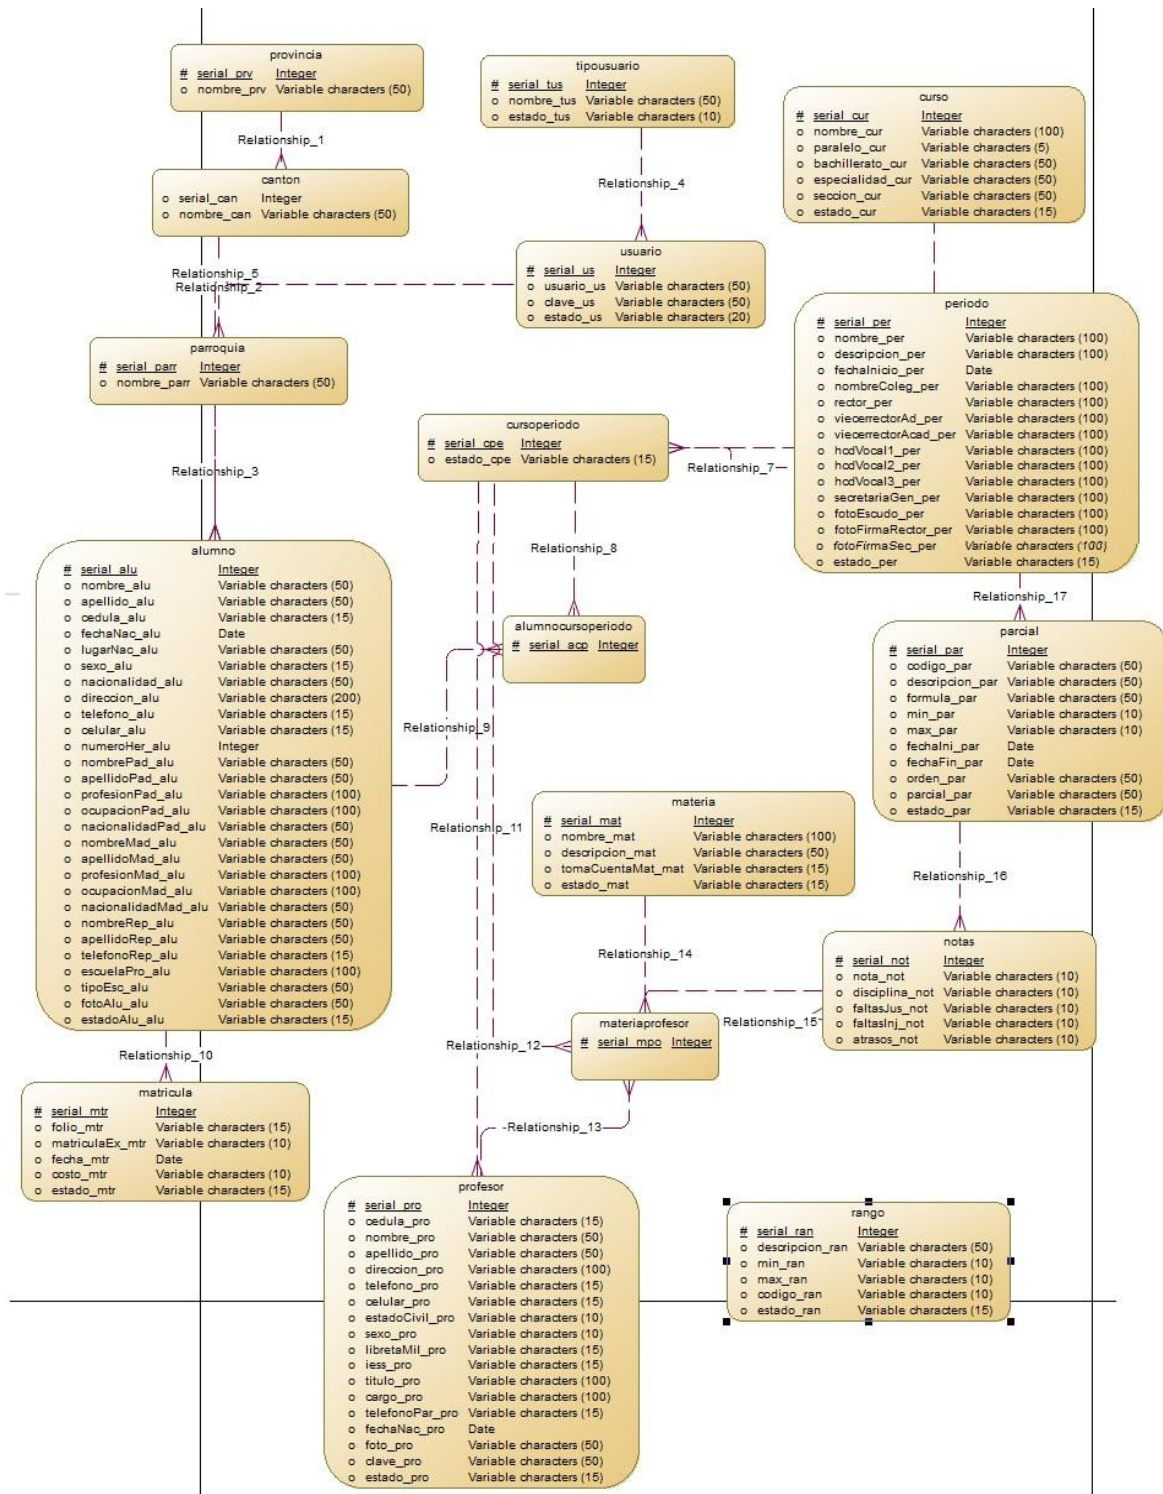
provincia
# serial_prv Integer
o nombre_prv Variable characters (50)

Relationship_1

canton
o serial_can Integer
o nombre_can Variable characters (50)

tipousuario
# serial_tus Integer
o nombre_tus Variable characters (50)
o estado_tus Variable characters (10)

Relationship_4

usuario
# serial_us Integer
o usuario_us Variable characters (50)
o clave_us Variable characters (50)
o estado_us Variable characters (20)

curso
# serial_cur Integer
o nombre_cur Variable characters (100)
o paralelo_cur Variable characters (5)
o bachillerato_cur Variable characters (50)
o especialidad_cur Variable characters (50)
o seccion_cur Variable characters (50)
o estado_cur Variable characters (15)

Relationship_5
Relationship_2

parroquia
# serial_parr Integer
o nombre_parr Variable characters (50)

periodo
# serial_per Integer
o nombre_per Variable characters (100)
o descripcion_per Variable characters (100)
o fechaInicio_per Date
o nombreColeg_per Variable characters (100)
o rector_per Variable characters (100)
o viecerrectorAd_per Variable characters (100)
o viecerrectorAcad_per Variable characters (100)
o hcdVocal1_per Variable characters (100)
o hcdVocal2_per Variable characters (100)
o hcdVocal3_per Variable characters (100)
o secretariaGen_per Variable characters (100)
o fotoEscudo_per Variable characters (100)
o fotoFirmaRector_per Variable characters (100)
o fotoFirmaSec_per Variable characters (100)
o estado_per Variable characters (15)

cursoperiodo
# serial_cpe Integer
o estado_cpe Variable characters (15)

Relationship_7

Relationship_3

Relationship_8

alumno
# serial_alu Integer
o nombre_alu Variable characters (50)
o apellido_alu Variable characters (50)
o cedula_alu Variable characters (15)
o fechaNac_alu Date
o lugarNac_alu Variable characters (50)
o sexo_alu Variable characters (15)
o nacionalidad_alu Variable characters (50)
o direccion_alu Variable characters (200)
o telefono_alu Variable characters (15)
o celular_alu Variable characters (15)
o numeroHer_alu Integer
o nombrePad_alu Variable characters (50)
o apellidoPad_alu Variable characters (50)
o profesionPad_alu Variable characters (100)
o ocupacionPad_alu Variable characters (100)
o nacionalidadPad_alu Variable characters (50)
o nombreMad_alu Variable characters (50)
o apellidoMad_alu Variable characters (50)
o profesionMad_alu Variable characters (100)
o ocupacionMad_alu Variable characters (100)
o nacionalidadMad_alu Variable characters (50)
o nombreRep_alu Variable characters (50)
o apellidoRep_alu Variable characters (50)
o telefonoRep_alu Variable characters (15)
o escuelaPro_alu Variable characters (100)
o tipoEsc_alu Variable characters (50)
o fotoAlu_alu Variable characters (50)
o estadoAlu_alu Variable characters (15)

alumnocursoperiodo
# serial_acp Integer

Relationship_17

parcial
# serial_par Integer
o codigo_par Variable characters (50)
o descripcion_par Variable characters (50)
o formula_par Variable characters (50)
o min_par Variable characters (10)
o max_par Variable characters (10)
o fechaIni_par Date
o fechaFin_par Date
o orden_par Variable characters (50)
o parcial_par Variable characters (50)
o estado_par Variable characters (15)

Relationship_9

Relationship_11

materia
# serial_mat Integer
o nombre_mat Variable characters (100)
o descripcion_mat Variable characters (50)
o tomaCuentaMat_mat Variable characters (15)
o estado_mat Variable characters (15)

Relationship_16

Relationship_14

notas
# serial_not Integer
o nota_not Variable characters (10)
o disciplina_not Variable characters (10)
o faltasJus_not Variable characters (10)
o faltasInj_not Variable characters (10)
o atrasos_not Variable characters (10)

Relationship_15

materiaprofesor
# serial_mpo Integer

Relationship_12

Relationship_10

matricula
# serial_mtr Integer
o folio_mtr Variable characters (15)
o matriculaEx_mtr Variable characters (10)
o fecha_mtr Date
o costo_mtr Variable characters (10)
o estado_mtr Variable characters (15)

Relationship_13

profesor
# serial_pro Integer
o cedula_pro Variable characters (15)
o nombre_pro Variable characters (50)
o apellido_pro Variable characters (50)
o direccion_pro Variable characters (100)
o telefono_pro Variable characters (15)
o celular_pro Variable characters (15)
o estadoCivil_pro Variable characters (10)
o sexo_pro Variable characters (10)
o libretaMil_pro Variable characters (15)
o iess_pro Variable characters (15)
o titulo_pro Variable characters (100)
o cargo_pro Variable characters (100)
o telefonoPar_pro Variable characters (15)
o fechaNac_pro Date
o foto_pro Variable characters (50)
o clave_pro Variable characters (50)
o estado_pro Variable characters (15)

rango
# serial_ran Integer
o descripcion_ran Variable characters (50)
o min_ran Variable characters (10)
o max_ran Variable characters (10)
o codigo_ran Variable characters (10)
o estado_ran Variable characters (15)